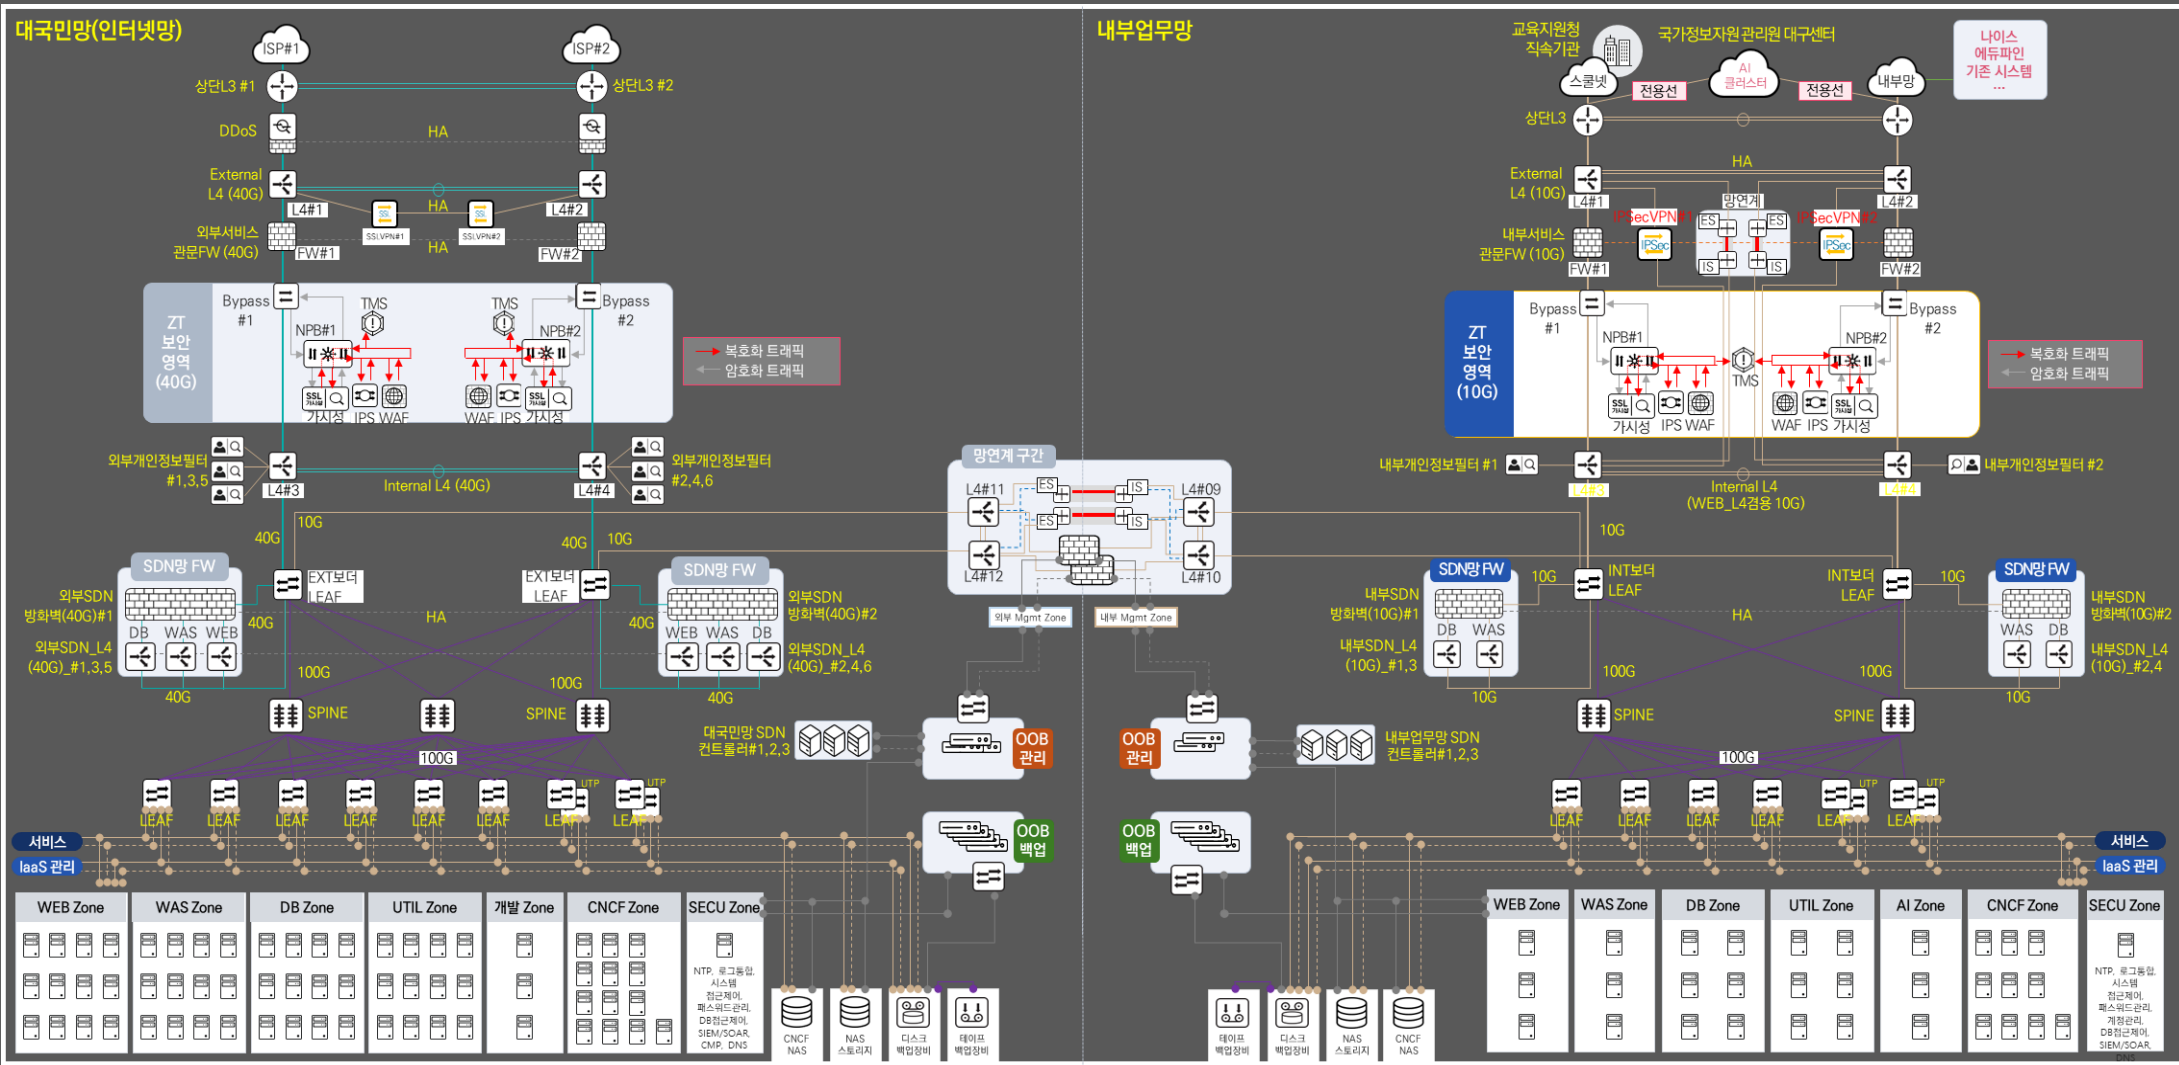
대국민망(인터넷망)

ISP#1 ISP#2
상단L3 #1 상단L3 #2
DDoS HA
External L4 (40G)
L4#1 HA L4#2
SSLVPN#1 SSLVPN#2
외부서비스 관문FW (40G) HA
FW#1 FW#2

ZT 보안 영역 (40G)
Bypass #1 TMS TMS Bypass #2
NPB#1 NPB#2
SSL 가시성 IPS WAF WAF IPS SSL 가시성
복호화 트래픽
암호화 트래픽

외부개인정보필터 #1,3,5
L4#3 Internal L4 (40G) L4#4
외부개인정보필터 #2,4,6
40G 10G 40G 10G
SDN망 FW SDN망 FW
외부SDN 방화벽(40G)#1
EXT보더 LEAF EXT보더 LEAF
외부SDN 방화벽(40G)#2
DB WAS WEB 40G HA 40G WEB WAS DB
외부SDN_L4 (40G)_#1,3,5
외부SDN_L4 (40G)_#2,4,6
100G 100G
40G 40G
SPINE SPINE
100G
대국민망 SDN 컨트롤러#1,2,3
OOB 관리
OOB 백업
LEAF LEAF LEAF LEAF LEAF LEAF LEAF UTP LEAF UTP
서비스
IaaS 관리

WEB Zone | WAS Zone | DB Zone | UTIL Zone | 개발 Zone | CNCF Zone | SECU Zone
NTP, 로그통합, 시스템 접근제어, 패스워드관리, DB접근제어, SIEM/SOAR, CMP, DNS
CNCF NAS
NAS 스토리지
디스크 백업장비
테이프 백업장비

망연계 구간
L4#11 ES IS L4#09
ES IS
L4#12 L4#10
외부 Mgmt Zone
내부 Mgmt Zone

내부업무망

교육지원청 직속기관
국가정보자원관리원 대구센터
나이스 에듀파인 기존 시스템 ...
스쿨넷 전용선 AI 클러스터 전용선 내부망
상단L3
HA
External L4 (10G)
L4#1 망연계 L4#2
IPSecVPN#1 ES ES IPSecVPN#2
내부서비스 관문FW (10G)
IPSec IS IS IPSec
FW#1 FW#2

ZT 보안 영역 (10G)
Bypass #1 Bypass #2
NPB#1 NPB#2
TMS
SSL 가시성 IPS WAF WAF IPS SSL 가시성
복호화 트래픽
암호화 트래픽

내부개인정보필터 #1
L4#3 Internal L4 (WEB_L4겸용 10G) L4#4
내부개인정보필터 #2
10G
SDN망 FW 10G INT보더 LEAF INT보더 LEAF 10G SDN망 FW
내부SDN 방화벽(10G)#1
HA
내부SDN 방화벽(10G)#2
DB WAS WAS DB
내부SDN_L4 (10G)_#1,3
내부SDN_L4 (10G)_#2,4
100G 100G
10G 10G
SPINE SPINE
100G
OOB 관리
내부업무망 SDN 컨트롤러#1,2,3
OOB 백업
LEAF LEAF LEAF LEAF LEAF UTP LEAF UTP
서비스
IaaS 관리

테이프 백업장비
디스크 백업장비
NAS 스토리지
CNCF NAS
WEB Zone | WAS Zone | DB Zone | UTIL Zone | AI Zone | CNCF Zone | SECU Zone
NTP, 로그통합, 시스템 접근제어, 패스워드관리, 계정관리, DB접근제어, SIEM/SOAR, DNS